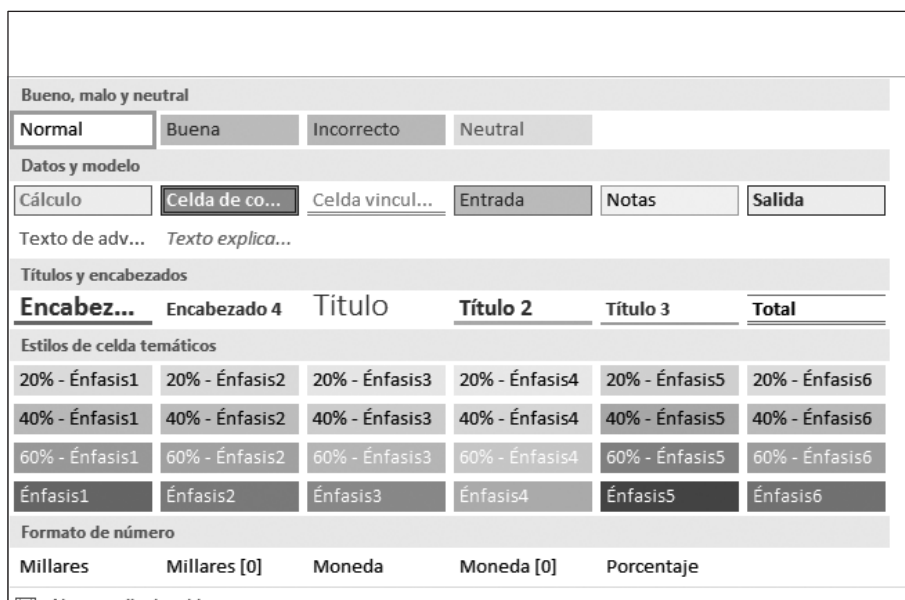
Bueno, malo y neutral

| Normal | Buena | Incorrecto | Neutral | | |
|---|---|---|---|---|---|

Datos y modelo

| Cálculo | Celda de co... | Celda vincul... | Entrada | Notas | Salida |
|---|---|---|---|---|---|
| Texto de adv... | Texto explica... | | | | |

Títulos y encabezados

| Encabez... | Encabezado 4 | Título | Título 2 | Título 3 | Total |
|---|---|---|---|---|---|

Estilos de celda temáticos

| 20% - Énfasis1 | 20% - Énfasis2 | 20% - Énfasis3 | 20% - Énfasis4 | 20% - Énfasis5 | 20% - Énfasis6 |
|---|---|---|---|---|---|
| 40% - Énfasis1 | 40% - Énfasis2 | 40% - Énfasis3 | 40% - Énfasis4 | 40% - Énfasis5 | 40% - Énfasis6 |
| 60% - Énfasis1 | 60% - Énfasis2 | 60% - Énfasis3 | 60% - Énfasis4 | 60% - Énfasis5 | 60% - Énfasis6 |
| Énfasis1 | Énfasis2 | Énfasis3 | Énfasis4 | Énfasis5 | Énfasis6 |

Formato de número

| Millares | Millares [0] | Moneda | Moneda [0] | Porcentaje |
|---|---|---|---|---|